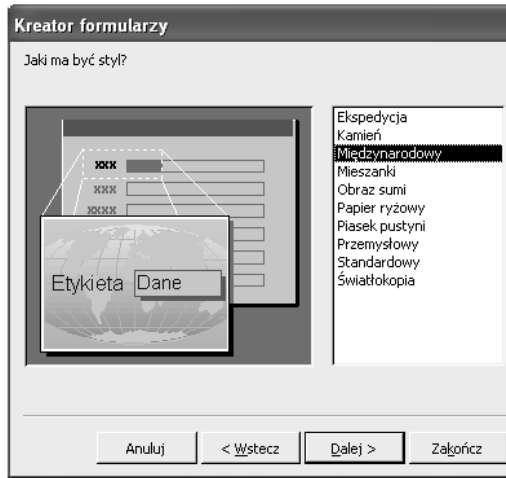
Kreator formularzy

Jaki ma być styl?

XXX
XXX
XXXX

Etykieta Dane

Ekspedycja
Kamień
Międzynarodowy
Mieszanki
Obraz sumi
Papier ryżowy
Piasek pustyni
Przemysłowy
Standardowy
Światłokopia

Anuluj
< Wstecz
Dalej >
Zakończ